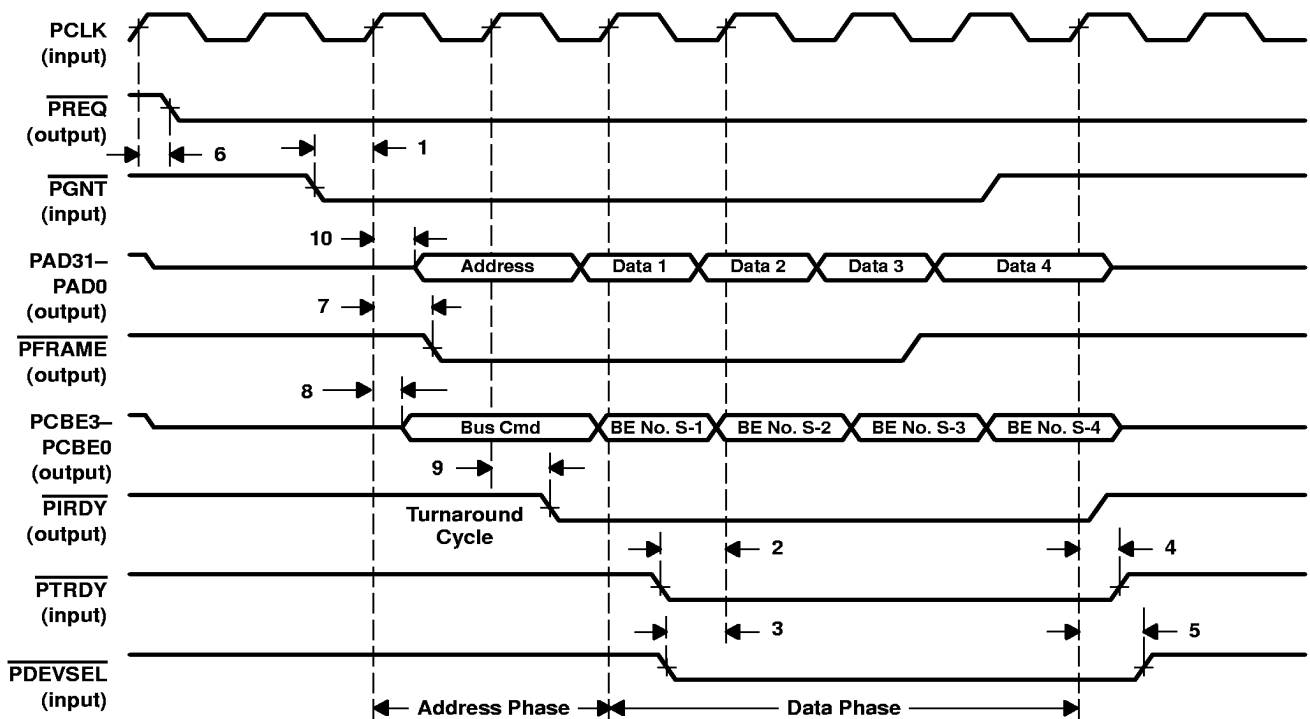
PCLK (input)

$\overline{\text{PREQ}}$ (output)

6

1

$\overline{\text{PGNT}}$ (input)

10

PAD31–PAD0 (output)

Address

Data 1

Data 2

Data 3

Data 4

7

$\overline{\text{PFRAME}}$ (output)

8

PCBE3–PCBE0 (output)

Bus Cmd

BE No. S-1

BE No. S-2

BE No. S-3

BE No. S-4

9

$\overline{\text{PIRDY}}$ (output)

Turnaround Cycle

2

4

$\overline{\text{PTRDY}}$ (input)

3

5

$\overline{\text{PDEVSEL}}$ (input)

Address Phase

Data Phase